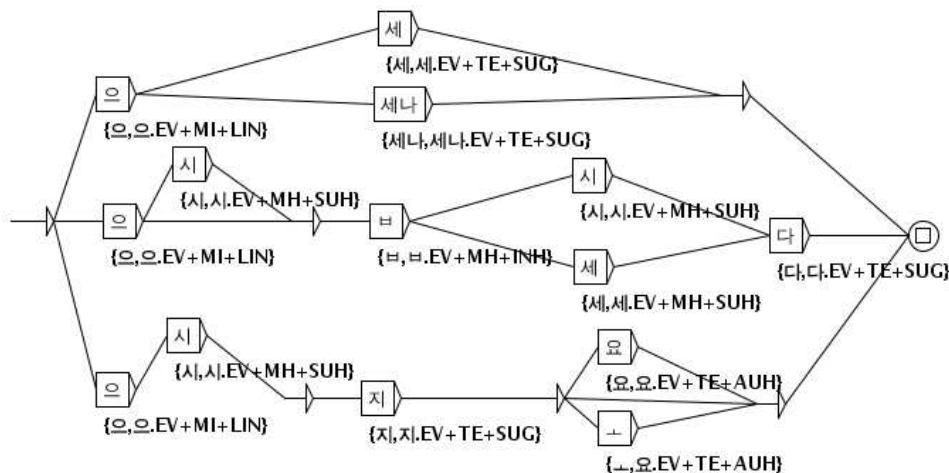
세
{세,세.EV+TE+SUG}
으
세나
{으,으.EV+MI+LIN}
{세나,세나.EV+TE+SUG}
시
{시,시.EV+MH+SUH}
으
ㅂ
시
{시,시.EV+MH+SUH}
다
{으,으.EV+MI+LIN}
{ㅂ,ㅂ.EV+MH+INH}
세
{다,다.EV+TE+SUG}
{세,세.EV+MH+SUH}
시
요
{시,시.EV+MH+SUH}
{요,요.EV+TE+AUH}
으
지
{으,으.EV+MI+LIN}
{지,지.EV+TE+SUG}
ㅗ
{ㅗ,요.EV+TE+AUH}